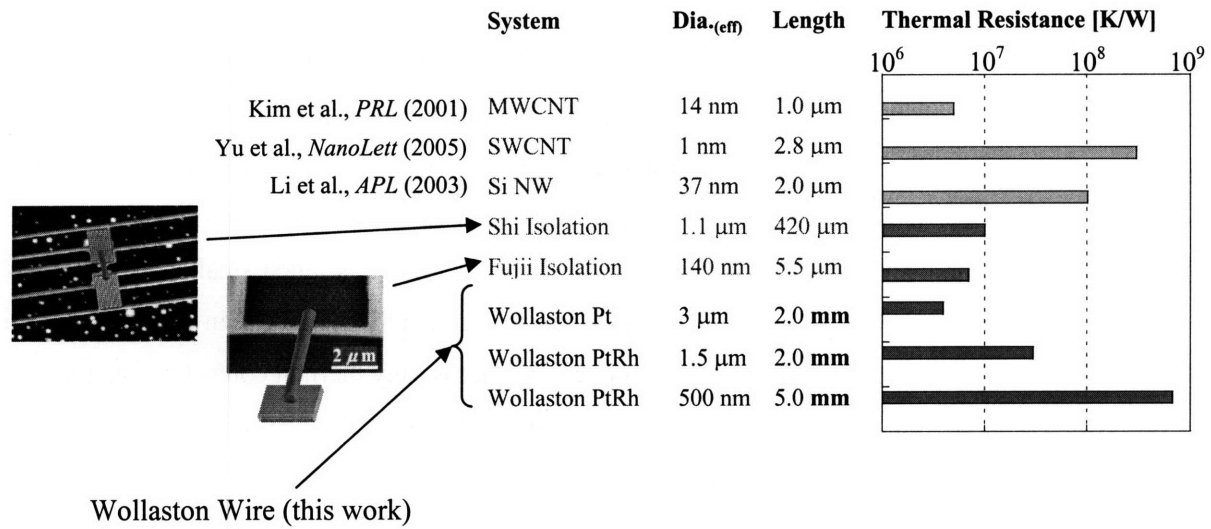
| | System | Dia.$_{(eff)}$ | Length |
|---|---|---|---|
| Kim et al., *PRL* (2001) | MWCNT | 14 nm | 1.0 μm |
| Yu et al., *NanoLett* (2005) | SWCNT | 1 nm | 2.8 μm |
| Li et al., *APL* (2003) | Si NW | 37 nm | 2.0 μm |
| | Shi Isolation | 1.1 μm | 420 μm |
| | Fujii Isolation | 140 nm | 5.5 μm |
| | Wollaston Pt | 3 μm | 2.0 **mm** |
| | Wollaston PtRh | 1.5 μm | 2.0 **mm** |
| | Wollaston PtRh | 500 nm | 5.0 **mm** |

Thermal Resistance [K/W]

$10^6$ $10^7$ $10^8$ $10^9$

$2\,\mu m$

Wollaston Wire (this work)